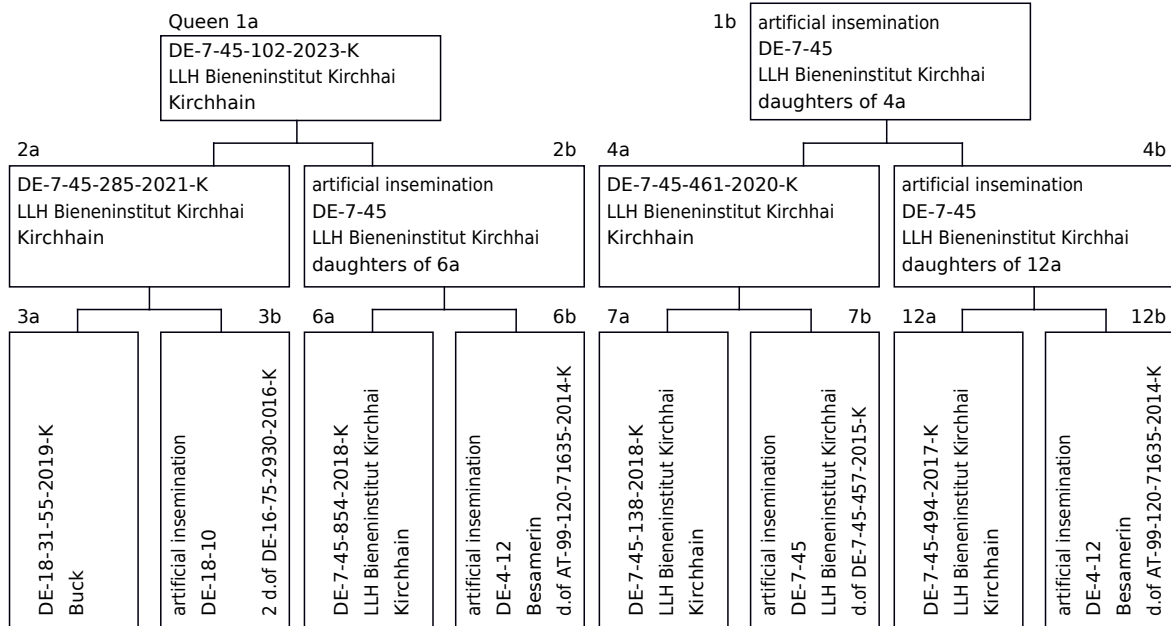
Queen 1a
DE-7-45-102-2023-K
LLH Bieneninstitut Kirchhai
Kirchhain

1b
artificial insemination
DE-7-45
LLH Bieneninstitut Kirchhai
daughters of 4a

2a
DE-7-45-285-2021-K
LLH Bieneninstitut Kirchhai
Kirchhain

2b
artificial insemination
DE-7-45
LLH Bieneninstitut Kirchhai
daughters of 6a

4a
DE-7-45-461-2020-K
LLH Bieneninstitut Kirchhai
Kirchhain

4b
artificial insemination
DE-7-45
LLH Bieneninstitut Kirchhai
daughters of 12a

3a
DE-18-31-55-2019-K
Buck

3b
artificial insemination
DE-18-10
2 d.of DE-16-75-2930-2016-K

6a
DE-7-45-854-2018-K
LLH Bieneninstitut Kirchhai
Kirchhain

6b
artificial insemination
DE-4-12
Besamerin
d.of AT-99-120-71635-2014-K

7a
DE-7-45-138-2018-K
LLH Bieneninstitut Kirchhai
Kirchhain

7b
artificial insemination
DE-7-45
LLH Bieneninstitut Kirchhai
d.of DE-7-45-457-2015-K

12a
DE-7-45-494-2017-K
LLH Bieneninstitut Kirchhai
Kirchhain

12b
artificial insemination
DE-4-12
Besamerin
d.of AT-99-120-71635-2014-K